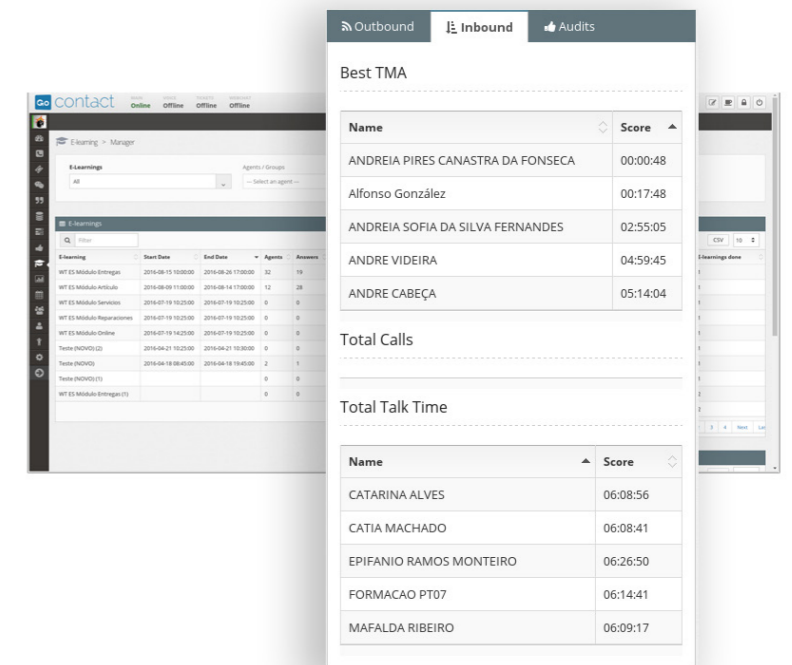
Go contact Online Offline Offline Offline

E-learning > Manager

E-Learnings
All

Agents / Groups
-- Select an agent --

E-learnings

Filter

| E-learning | Start Date | End Date | Agents | Answers |
|---|---|---|---|---|
| WT ES Módulo Entregas | 2016-08-15 10:00:00 | 2016-08-26 17:00:00 | 32 | 19 |
| WT ES Módulo Artículo | 2016-08-09 11:00:00 | 2016-08-14 17:00:00 | 12 | 28 |
| WT ES Módulo Servicios | 2016-07-19 10:25:00 | 2016-07-19 10:25:00 | 0 | 0 |
| WT ES Módulo Reparaciones | 2016-07-19 10:25:00 | 2016-07-19 10:25:00 | 0 | 0 |
| WT ES Módulo Online | 2016-07-19 14:25:00 | 2016-07-19 10:25:00 | 0 | 0 |
| Teste (NOVO) (2) | 2016-04-21 10:25:00 | 2016-04-21 10:30:00 | 0 | 0 |
| Teste (NOVO) | 2016-04-18 08:45:00 | 2016-04-18 19:45:00 | 2 | 1 |
| Teste (NOVO) (1) | | | 0 | 0 |
| WT ES Módulo Entregas (1) | | | 0 | 0 |

CSV 10
E-learnings done
3 4 Next Last

Outbound | Inbound | Audits

Best TMA

| Name | Score |
|---|---|
| ANDREIA PIRES CANASTRA DA FONSECA | 00:00:48 |
| Alfonso González | 00:17:48 |
| ANDREIA SOFIA DA SILVA FERNANDES | 02:55:05 |
| ANDRE VIDEIRA | 04:59:45 |
| ANDRE CABEÇA | 05:14:04 |

Total Calls

Total Talk Time

| Name | Score |
|---|---|
| CATARINA ALVES | 06:08:56 |
| CATIA MACHADO | 06:08:41 |
| EPIFANIO RAMOS MONTEIRO | 06:26:50 |
| FORMACAO PT07 | 06:14:41 |
| MAFALDA RIBEIRO | 06:09:17 |